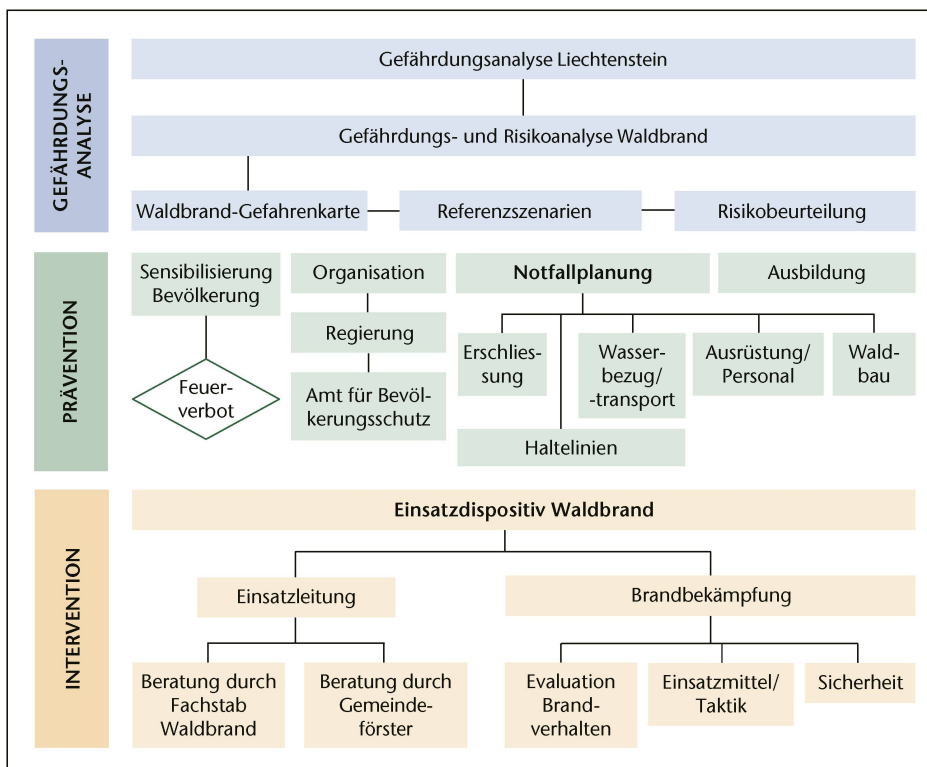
GEFÄHRDUNGSANALYSE

Gefährdungsanalyse Liechtenstein

Gefährdungs- und Risikoanalyse Waldbrand

Waldbrand-Gefahrenkarte

Referenzszenarien

Risikobeurteilung

PRÄVENTION

Sensibilisierung Bevölkerung

Feuerverbot

Organisation

Regierung

Amt für Bevölkerungsschutz

Notfallplanung

Ausbildung

Erschliessung

Wasserbezug/ -transport

Ausrüstung/ Personal

Waldbau

Haltelinien

INTERVENTION

Einsatzdispositiv Waldbrand

Einsatzleitung

Brandbekämpfung

Beratung durch Fachstab Waldbrand

Beratung durch Gemeindeförster

Evaluation Brandverhalten

Einsatzmittel/ Taktik

Sicherheit